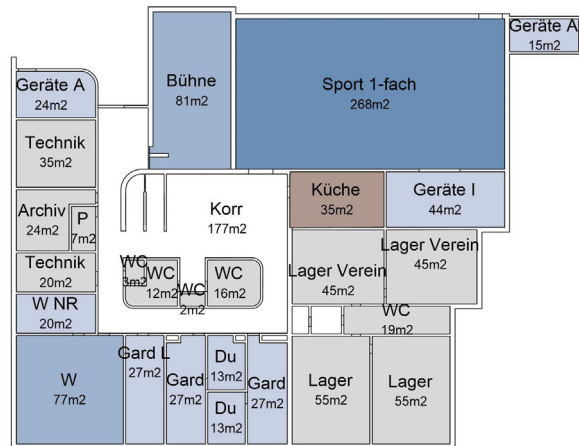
Geräte A
15m2

Bühne
81m2

Sport 1-fach
268m2

Geräte A
24m2

Technik
35m2

Korr
177m2

Küche
35m2

Geräte I
44m2

Archiv
24m2

P
7m2

Lager Verein
45m2

Lager Verein
45m2

Technik
20m2

WC
3m2

WC
12m2

WC
2m2

WC
16m2

WC
19m2

W NR
20m2

W
77m2

Gard L
27m2

Gard
27m2

Du
13m2

Du
13m2

Gard
27m2

Lager
55m2

Lager
55m2